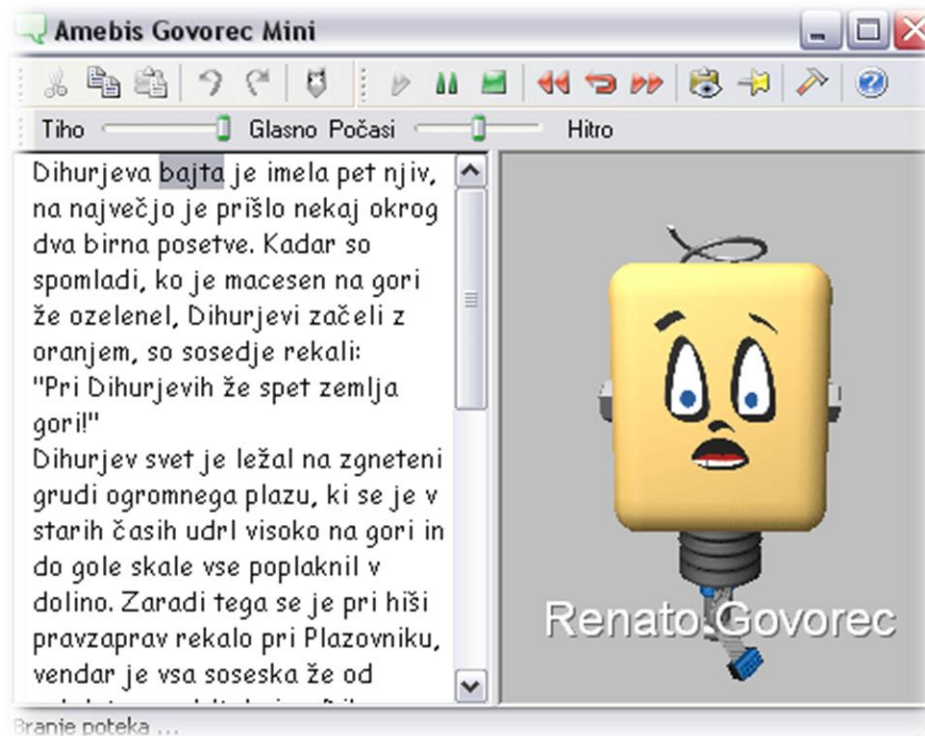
Amebis Govorec Mini

Tiho Glasno Počasi Hitro

Dihurjeva bajta je imela pet njiv, na največjo je prišlo nekaj okrog dva birna posetve. Kadar so spomladi, ko je macesen na gori že ozelenel, Dihurjevi začeli z oranjem, so sosedje rekali: "Pri Dihurjevih že spet zemlja gori!"
Dihurjev svet je ležal na zgneteni grudi ogromnega plazu, ki se je v starih časih udrl visoko na gori in do gole skale vse poplaknil v dolino. Zaradi tega se je pri hiši pravzaprav rekalo pri Plazovniku, vendar je vsa soseska že od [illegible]

Renato Govorec

Branje poteka ...